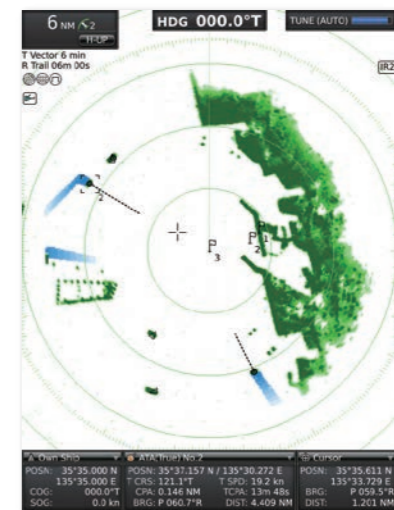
6 NM 2
H-UP
HDG 000.0°T
TUNE (AUTO)
T Vector 6 min
R Trail 06m 00s
IR2
2
P3
P2
P

Own Ship
POSN: 35°35.000 N
135°35.000 E
COG: 000.0°T
SOG: 0.0 kn

ATA(True) No.2
POSN: 35°37.157 N / 135°30.272 E
T CRS: 121.1°T T SPD: 19.2 kn
CPA: 0.146 NM TCPA: 13m 48s
BRG: P 060.7°R DIST: 4.409 NM

Cursor
POSN: 35°35.611 N
135°33.729 E
BRG: P 059.5°R
DIST: 1.201 NM